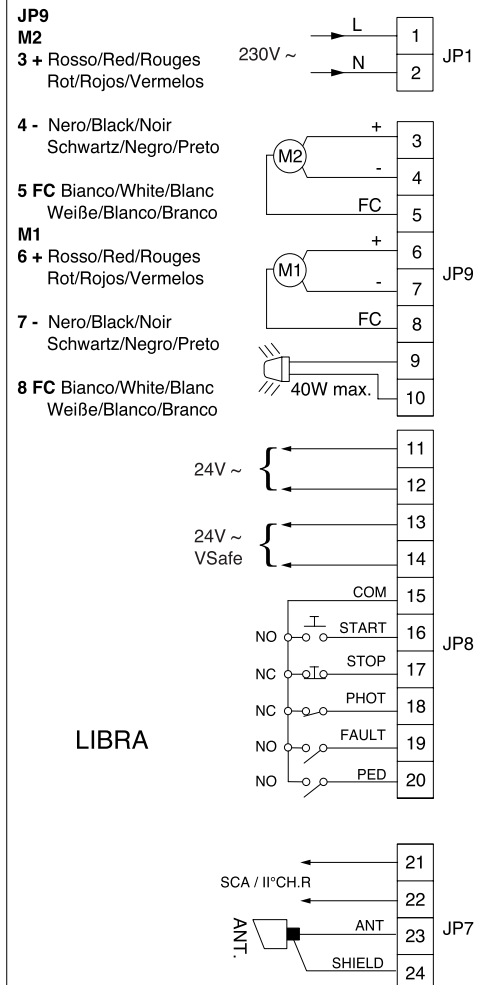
JP9
M2
3 + Rosso/Red/Rouges Rot/Rojos/Vermelos

4 - Nero/Black/Noir Schwartz/Negro/Preto

5 FC Bianco/White/Blanc Weiße/Blanco/Branco
M1
6 + Rosso/Red/Rouges Rot/Rojos/Vermelos

7 - Nero/Black/Noir Schwartz/Negro/Preto

8 FC Bianco/White/Blanc Weiße/Blanco/Branco

230V ~
L
N
1
2
JP1

M2
+
-
FC
3
4
5

M1
+
-
FC
6
7
8
JP9

9
40W max.
10

24V ~
11
12

24V ~
VSafe
13
14

COM
15
NO
START
16
JP8
NC
STOP
17
NC
PHOT
18
NO
FAULT
19
NO
PED
20

LIBRA

SCA / II°CH.R
21
22
ANT.
ANT
23
JP7
SHIELD
24